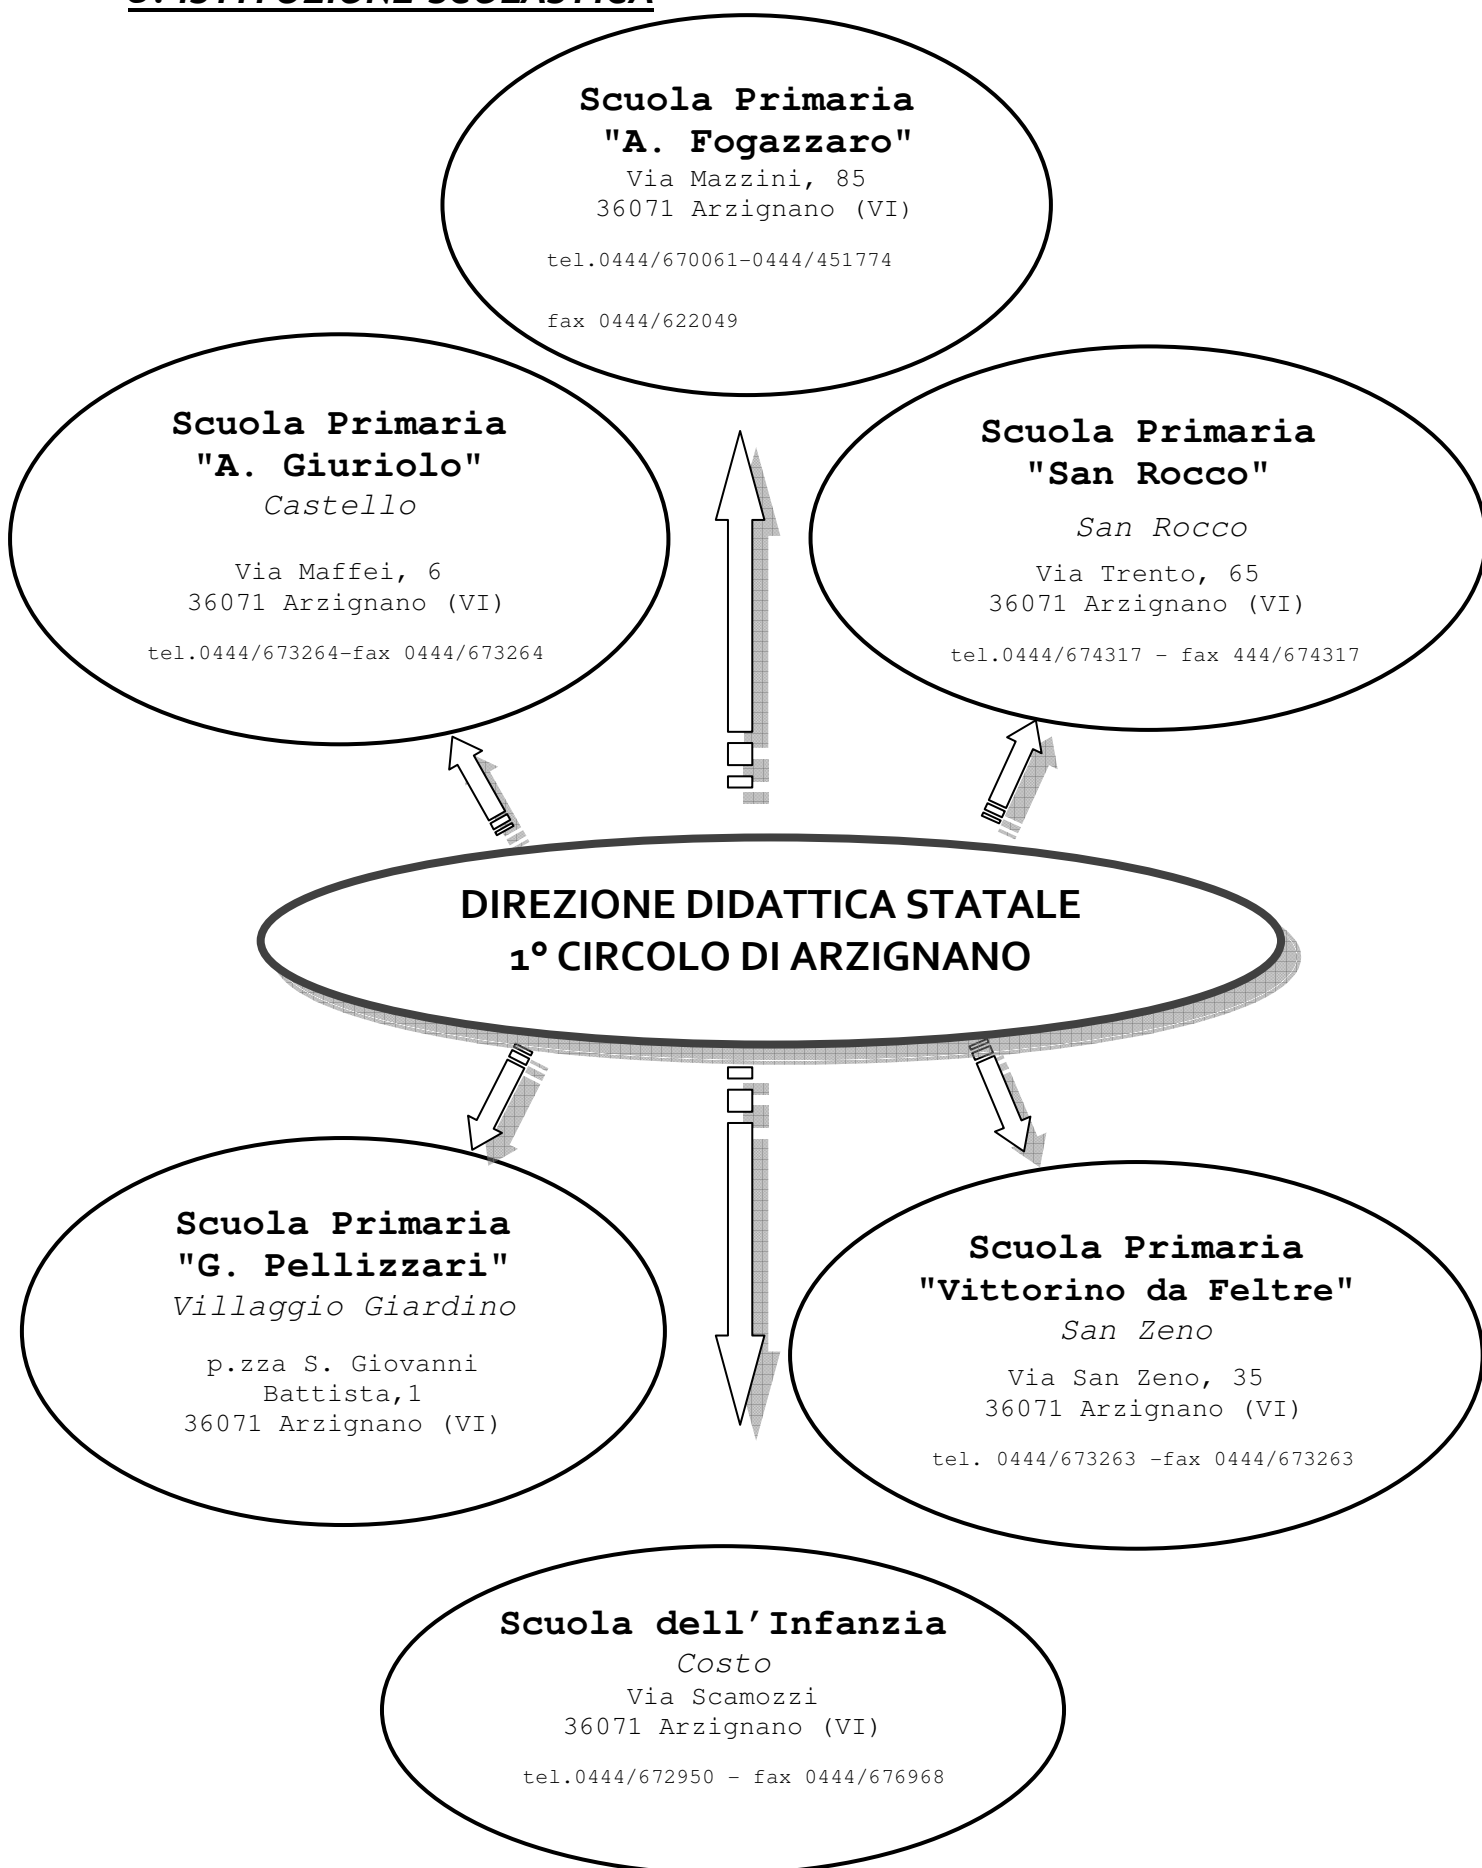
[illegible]

Scuola Primaria
"A. Fogazzaro"
Via Mazzini, 85
36071 Arzignano (VI)

tel.0444/670061-0444/451774

fax 0444/622049

Scuola Primaria
"A. Giuriolo"
Castello

Via Maffei, 6
36071 Arzignano (VI)

tel.0444/673264-fax 0444/673264

Scuola Primaria
"San Rocco"

San Rocco

Via Trento, 65
36071 Arzignano (VI)

tel.0444/674317 - fax 444/674317

DIREZIONE DIDATTICA STATALE
1° CIRCOLO DI ARZIGNANO

Scuola Primaria
"G. Pellizzari"
Villaggio Giardino

p.zza S. Giovanni Battista,1
36071 Arzignano (VI)

Scuola Primaria
"Vittorino da Feltre"
San Zeno

Via San Zeno, 35
36071 Arzignano (VI)

tel. 0444/673263 -fax 0444/673263

Scuola dell'Infanzia
Costo
Via Scamozzi
36071 Arzignano (VI)

tel.0444/672950 - fax 0444/676968